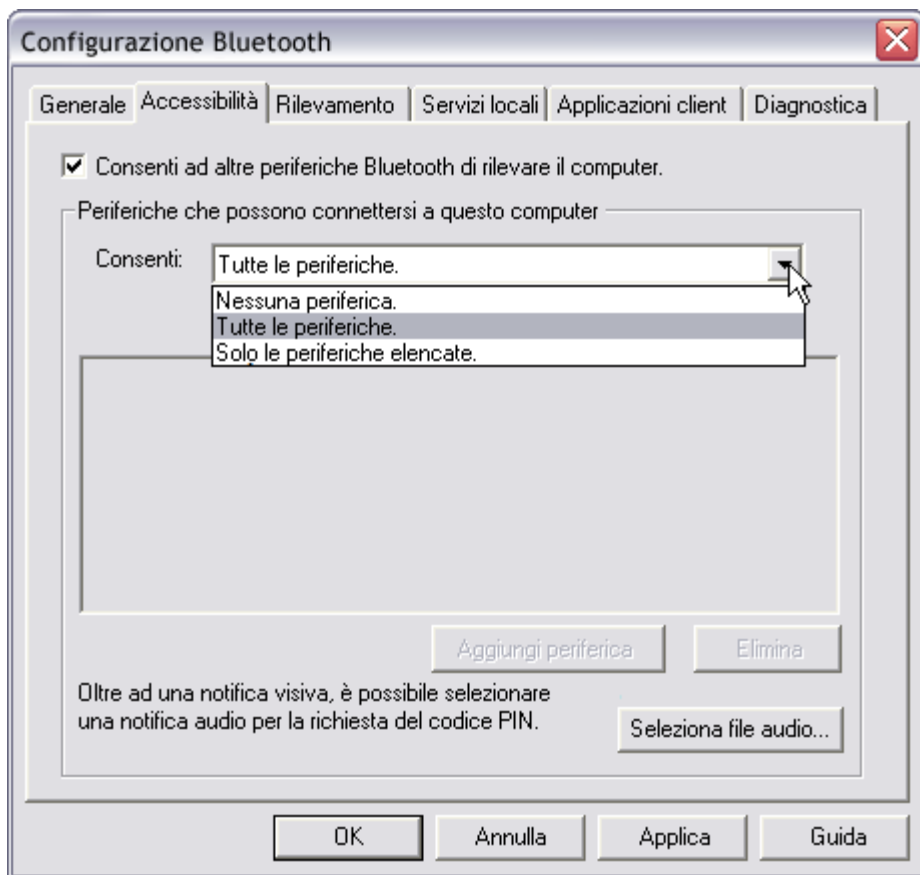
Configurazione Bluetooth

Generale | Accessibilità | Rilevamento | Servizi locali | Applicazioni client | Diagnostica

Consenti ad altre periferiche Bluetooth di rilevare il computer.

Periferiche che possono connettersi a questo computer

Consenti: Tutte le periferiche.

Nessuna periferica.
Tutte le periferiche.
Solo le periferiche elencate.

Aggiungi periferica

Elimina

Oltre ad una notifica visiva, è possibile selezionare una notifica audio per la richiesta del codice PIN.

Seleziona file audio...

OK

Annulla

Applica

Guida